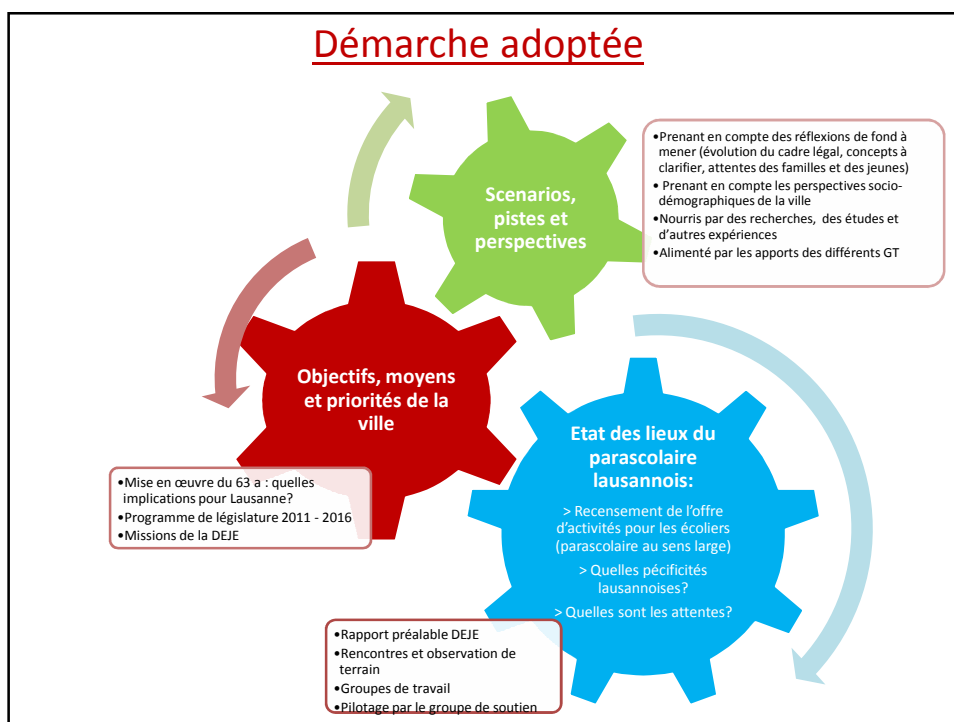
Démarche adoptée

Scenarios, pistes et perspectives

•Prenant en compte des réflexions de fond à mener (évolution du cadre légal, concepts à clarifier, attentes des familles et des jeunes)
• Prenant en compte les perspectives socio-démographiques de la ville
•Nourris par des recherches, des études et d'autres expériences
•Alimenté par les apports des différents GT

Objectifs, moyens et priorités de la ville

•Mise en œuvre du 63 a : quelles implications pour Lausanne?
•Programme de législature 2011 - 2016
•Missions de la DEJE

Etat des lieux du parascolaire lausannois:

> Recensement de l'offre d'activités pour les écoliers (parascolaire au sens large)

> Quelles pécificités lausannoises?

> Quelles sont les attentes?

•Rapport préalable DEJE
•Rencontres et observation de terrain
•Groupes de travail
•Pilotage par le groupe de soutien